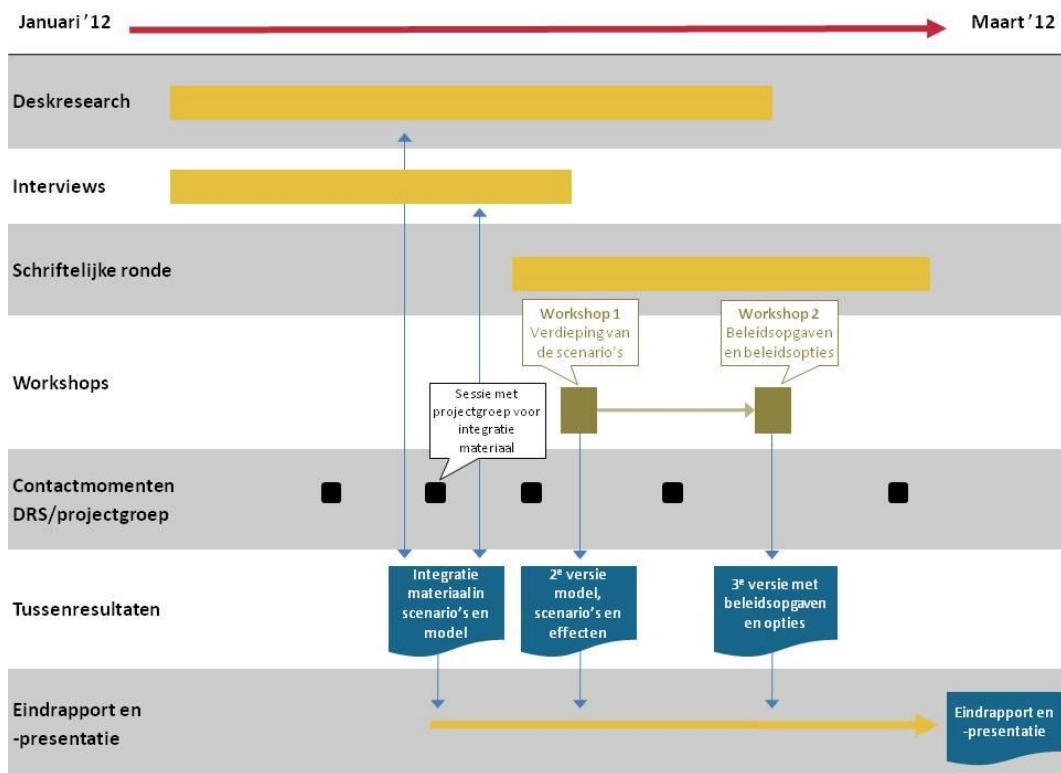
Januari '12

Maart '12

Deskresearch

Interviews

Schriftelijke ronde

Workshops

Workshop 1
Verdieping van de scenario's

Workshop 2
Beleidsopgaven en beleidsopties

Sessie met projectgroep voor integratie materiaal

Contactmomenten DRS/projectgroep

Tussenresultaten

Integratie materiaal in scenario's en model

2$^e$ versie model, scenario's en effecten

3$^e$ versie met beleidsopgaven en opties

Eindrapport en -presentatie

Eindrapport en -presentatie